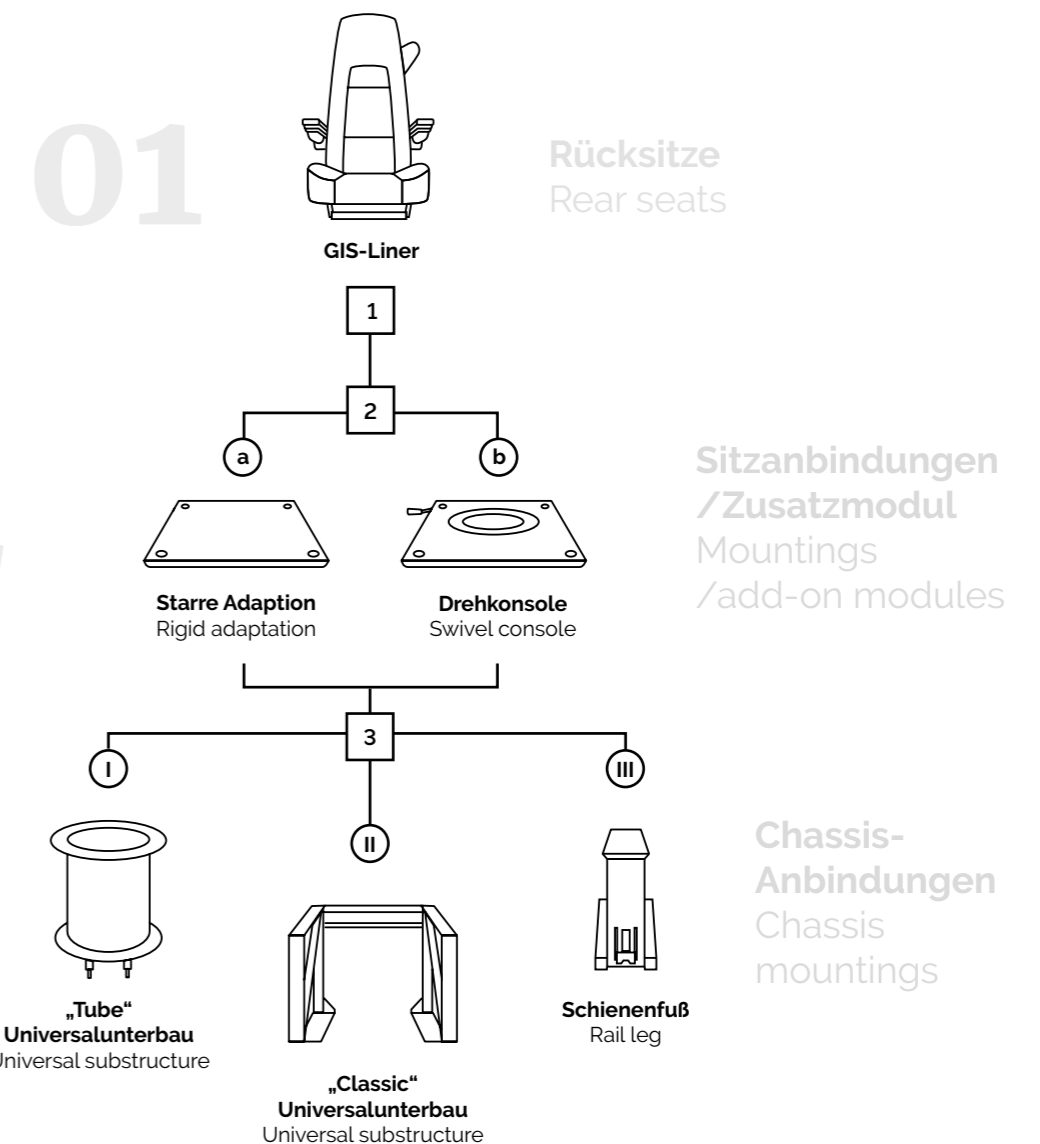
01

Rücksitze
Rear seats

GIS-Liner

1

2

a

b

Sitzanbindungen /Zusatzmodul
Mountings /add-on modules

Starre Adaption
Rigid adaptation

Drehkonsole
Swivel console

3

I

II

III

Chassis-Anbindungen
Chassis mountings

„Tube“
Universalunterbau
Universal substructure

„Classic“
Universalunterbau
Universal substructure

Schienenfuß
Rail leg